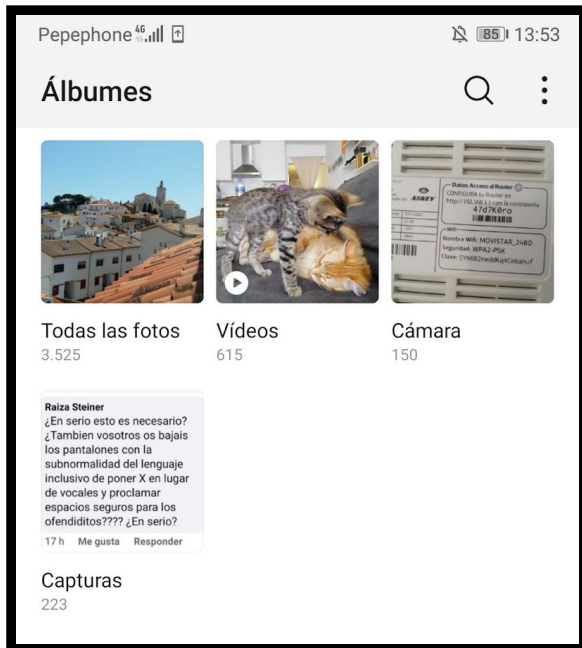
Pepephone 4G 85 13:53

Álbumes

Datos Access al Router
ASKEY
CONFIGURA tu Router en http://192.168.1.1 con la contraseña
47d7K0ro
Nombre Wifi: MOVISTAR_24B0
Seguridad: WPA2-PSK
Clave: 5YNB2neddKq4Cn6ahuf

Todas las fotos
3.525

Vídeos
615

Cámara
150

Raiza Steiner
¿En serio esto es necesario? ¿Tambien vosotros os bajais los pantalones con la subnormalidad del lenguaje inclusivo de poner X en lugar de vocales y proclamar espacios seguros para los ofendiditos???? ¿En serio?
17 h Me gusta Responder

Capturas
223